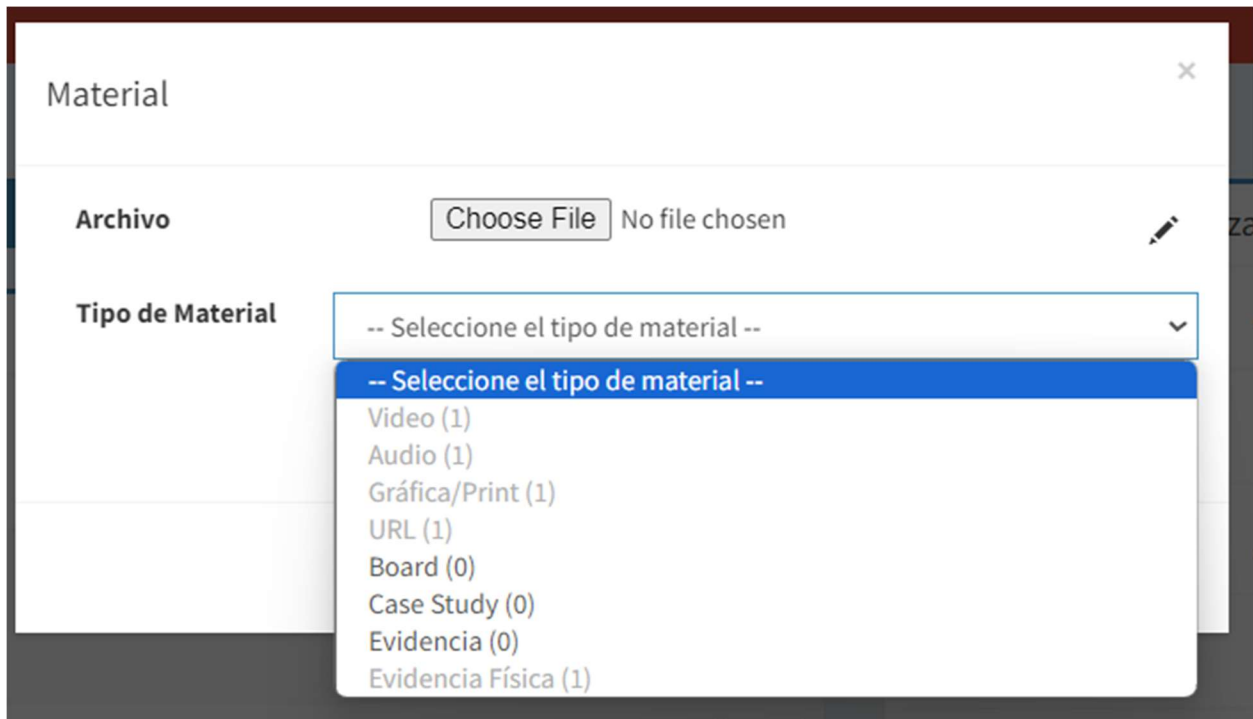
Material

×

Archivo

Choose File No file chosen

za

Tipo de Material

-- Seleccione el tipo de material --

-- Seleccione el tipo de material --
Video (1)
Audio (1)
Gráfica/Print (1)
URL (1)
Board (0)
Case Study (0)
Evidencia (0)
Evidencia Física (1)